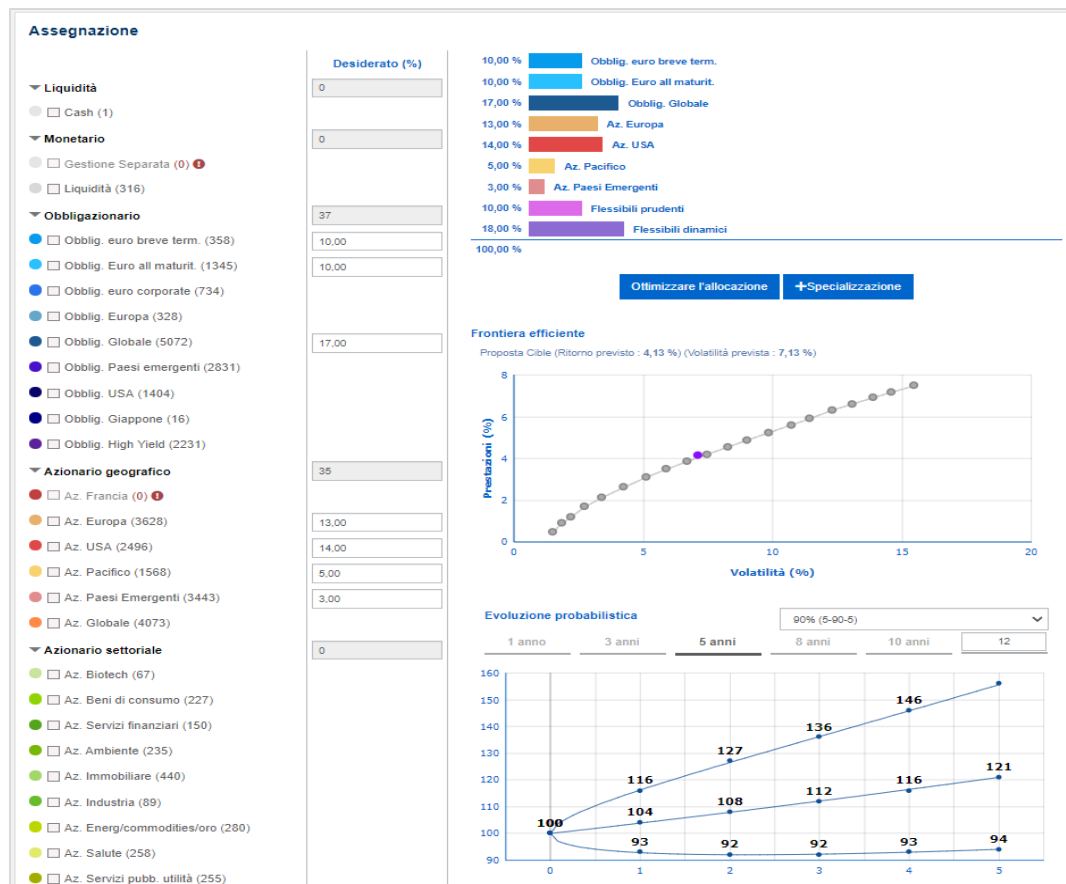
Assegnazione

Desiderato (%)

Liquidità
Cash (1)
Monetario
Gestione Separata (0)
Liquidità (316)
Obbligazionario
Obblig. euro breve term. (358)
Obblig. Euro all maturit. (1345)
Obblig. euro corporate (734)
Obblig. Europa (328)
Obblig. Globale (5072)
Obblig. Paesi emergenti (2831)
Obblig. USA (1404)
Obblig. Giappone (16)
Obblig. High Yield (2231)
Azionario geografico
Az. Francia (0)
Az. Europa (3628)
Az. USA (2496)
Az. Pacifico (1568)
Az. Paesi Emergenti (3443)
Az. Globale (4073)
Azionario settoriale
Az. Biotech (67)
Az. Beni di consumo (227)
Az. Servizi finanziari (150)
Az. Ambiente (235)
Az. Immobiliare (440)
Az. Industria (89)
Az. Energ/commodities/oro (280)
Az. Salute (258)
Az. Servizi pubb. utilità (255)

0
0
37
10,00
10,00
17,00
35
13,00
14,00
5,00
3,00
0

10,00 % Obblig. euro breve term.
10,00 % Obblig. Euro all maturit.
17,00 % Obblig. Globale
13,00 % Az. Europa
14,00 % Az. USA
5,00 % Az. Pacifico
3,00 % Az. Paesi Emergenti
10,00 % Flessibili prudenti
18,00 % Flessibili dinamici
100,00 %

Ottimizzare l'allocazione
+Specializzazione

Frontiera efficiente
Proposta Cible (Ritorno previsto : 4,13 %) (Volatilità prevista : 7,13 %)

Prestazioni (%)
8
6
4
2
0
0 5 10 15 20
Volatilità (%)

Evoluzione probabilistica
90% (5-90-5)
1 anno 3 anni 5 anni 8 anni 10 anni 12

160
150
140
130
120
110
100
90
0 1 2 3 4 5
100 116 127 136 146
104 108 112 116 121
93 92 92 93 94